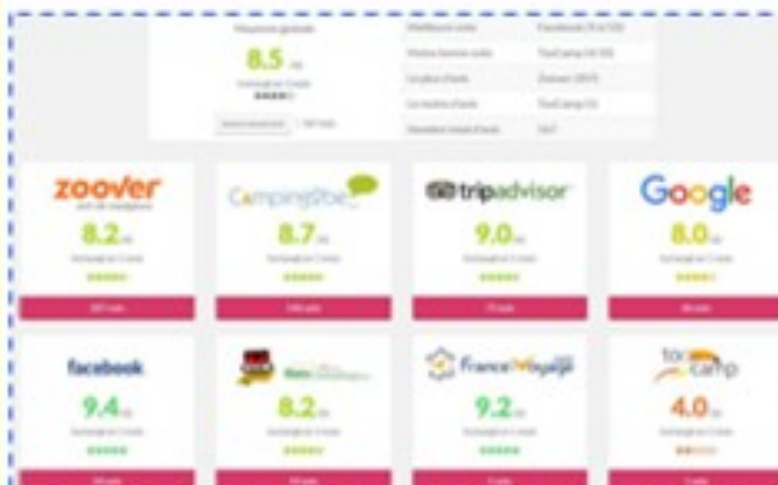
Moyenne générale
8.5
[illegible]

| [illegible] | Facebook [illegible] |
|---|---|
| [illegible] | TopCamp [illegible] |
| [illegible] | Zoover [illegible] |
| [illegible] | TopCamp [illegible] |
| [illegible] | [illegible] |

zoover
8.2
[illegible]

CampingDoc
8.7
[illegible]

tripadvisor
9.0
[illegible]

Google
8.0
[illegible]

facebook
9.4
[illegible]

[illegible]
8.2
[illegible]

France Voyage
9.2
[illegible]

top camp
4.0
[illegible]